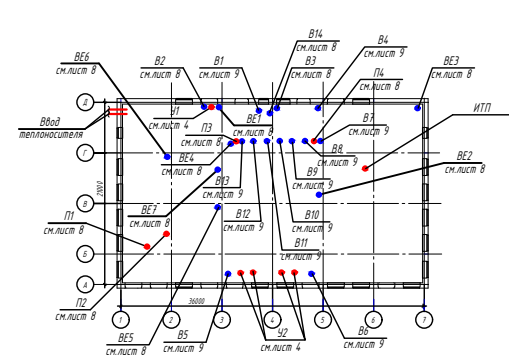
ВЕ6
см.лист 8
В2
см.лист 8
В1
см.лист 9
В14
см.лист 8
В3
см.лист 8
В4
см.лист 9
ВЕ3
см.лист 8
Ввод
теплоносителя
У1
см.лист 4
ВЕ1
см.лист 8
П4
см.лист 8
П3
см.лист 8
В7
см.лист 9
ИТП
ВЕ4
см.лист 8
В8
см.лист 9
ВЕ2
см.лист 8
В9
см.лист 9
В13
см.лист 9
ВЕ7
см.лист 8
В12
см.лист 9
В10
см.лист 9
П1
см.лист 8
В11
см.лист 9
П2
см.лист 8
ВЕ5
см.лист 8
В5
см.лист 9
У2
см.лист 4
В6
см.лист 9
Д
Г
В
Б
А
18000
36000
1
2
3
4
5
6
7